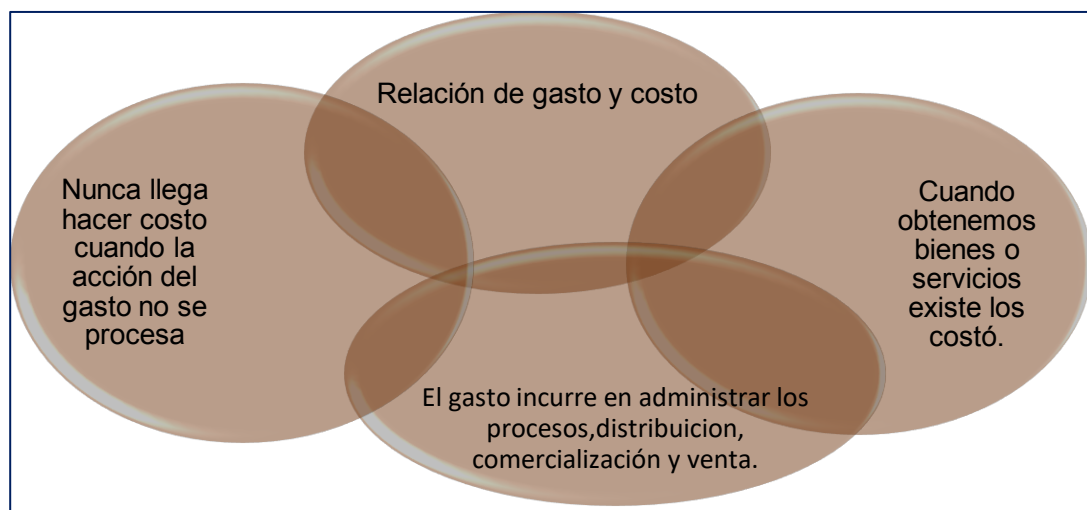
Relación de gasto y costo

Nunca llega hacer costo cuando la acción del gasto no se procesa

Cuando obtenemos bienes o servicios existe los costó.

El gasto incurre en administrar los procesos,distribuicion, comercialización y venta.